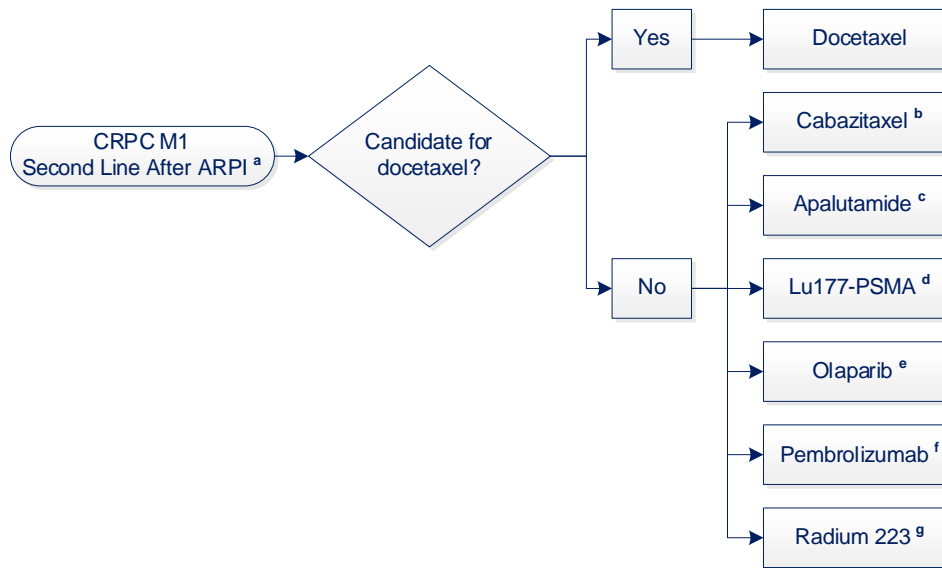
CRPC M1
Second Line After ARPI $^{a}$

Candidate for docetaxel?

Yes

Docetaxel

No

Cabazitaxel $^{b}$

Apalutamide $^{c}$

Lu177-PSMA $^{d}$

Olaparib $^{e}$

Pembrolizumab $^{f}$

Radium 223 $^{g}$